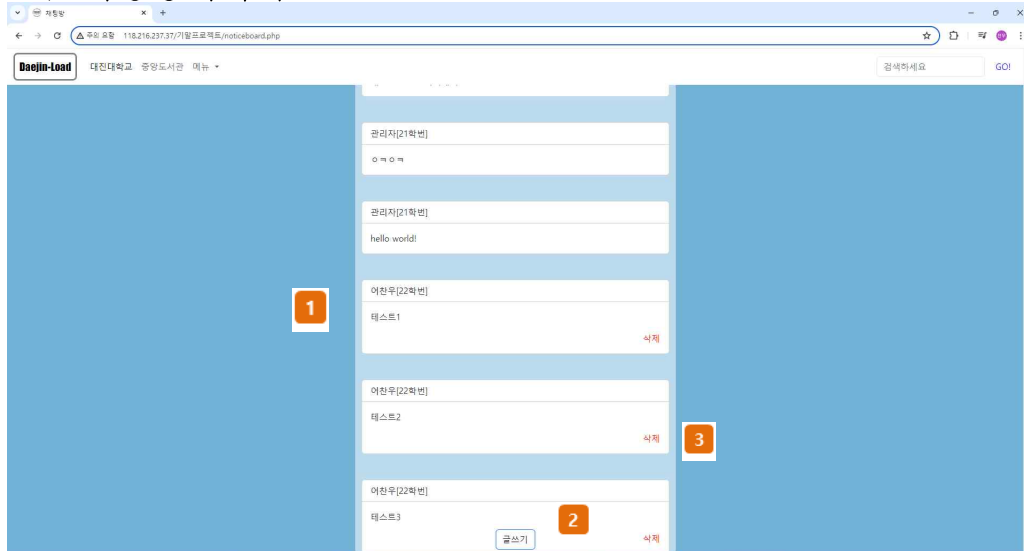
채팅방 × +

주의 요함 118.216.237.37/기말프로젝트/noticeboard.php

Daejin-Load 대진대학교 중앙도서관 메뉴 ▾

검색하세요 GO!

관리자[21학번]

ㅇㅋㅇㅋ

관리자[21학번]

hello world!

1

어찬우[22학번]

테스트1

삭제

어찬우[22학번]

테스트2

삭제

3

어찬우[22학번]

테스트3

2

글쓰기

삭제